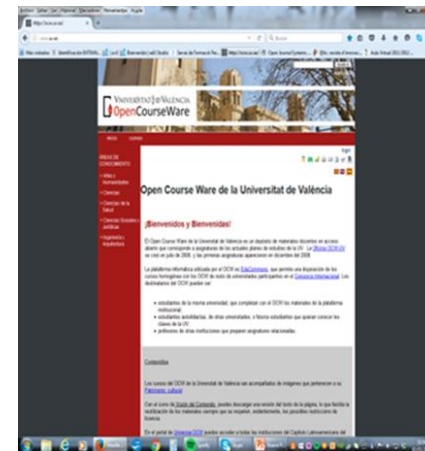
Vniversitat de València
OpenCourseWare

Open Course Ware de la Universitat de València

¡Bienvenidos y Bienvenides!

ÁREAS DE CONOCIMIENTO

Artes y Humanidades

Ciencias

Ciencias de la Salud

Ciencias Sociales y Jurídicas

Ingeniería y Arquitectura

Contenidos

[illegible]